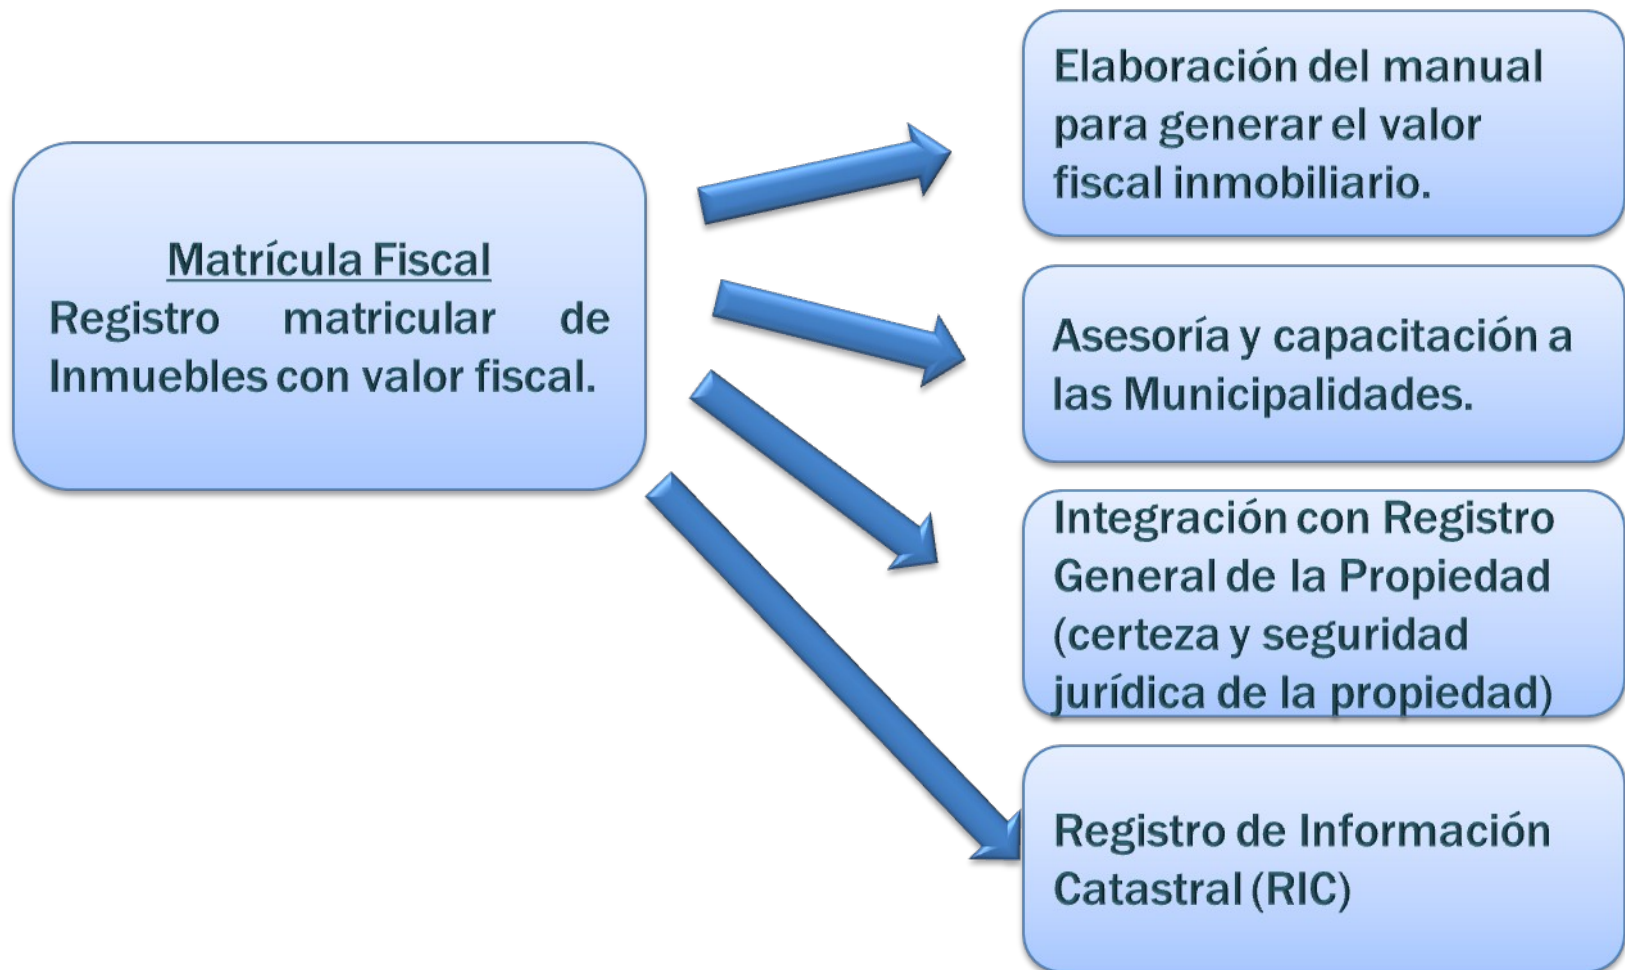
Matrícula Fiscal
Registro matricular de Inmuebles con valor fiscal.

Elaboración del manual para generar el valor fiscal inmobiliario.

Asesoría y capacitación a las Municipalidades.

Integración con Registro General de la Propiedad (certeza y seguridad jurídica de la propiedad)

Registro de Información Catastral (RIC)